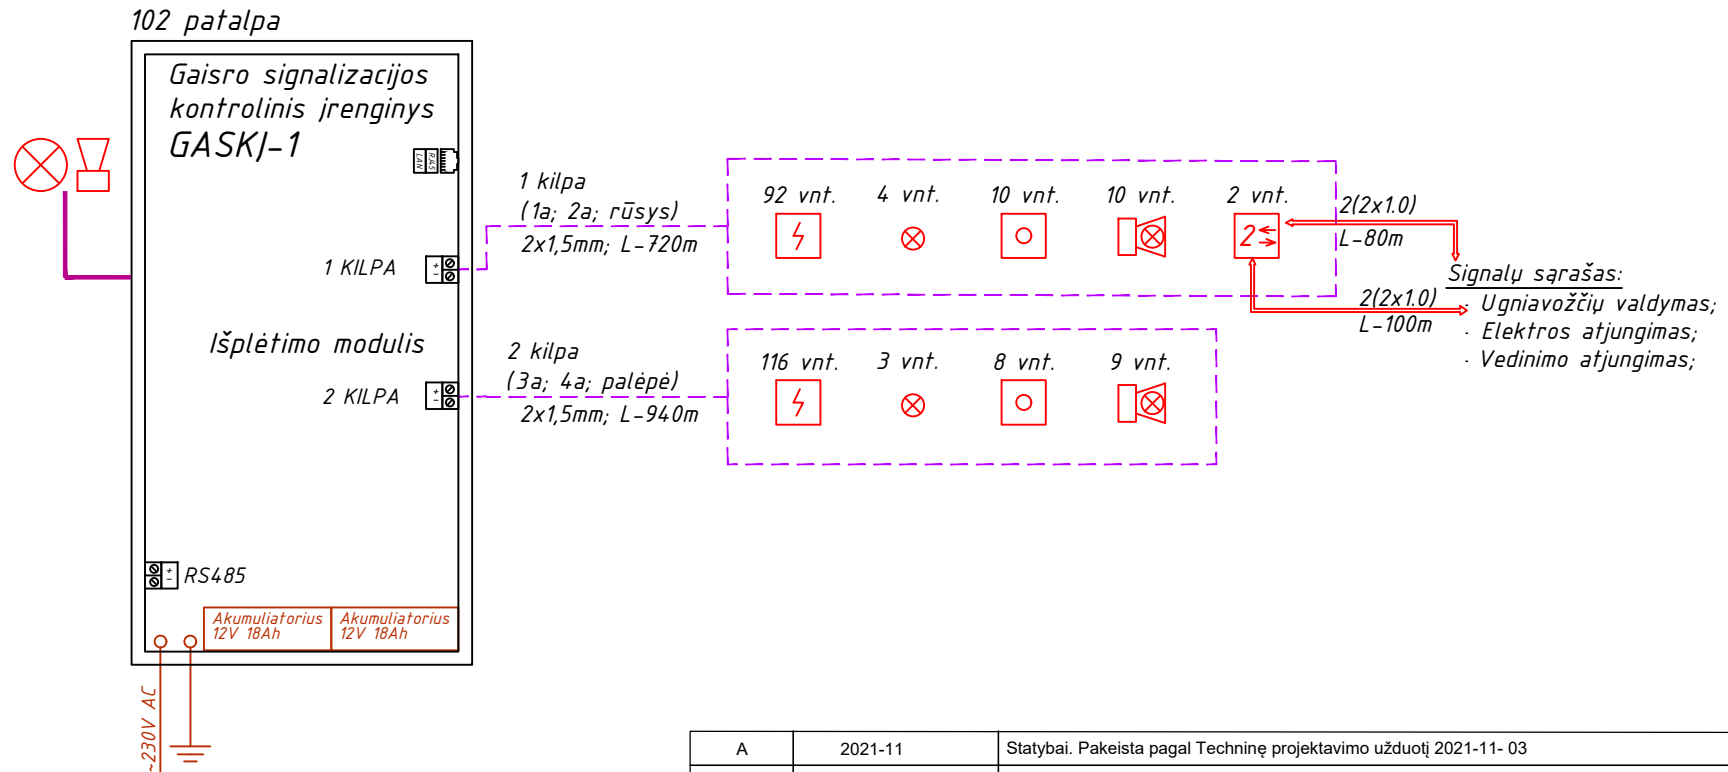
102 patalpa

Gaisro signalizacijos kontrolinis įrenginys GASKĮ-1

1 KILPA

Išplėtimo modulis

2 KILPA

RS485

Akumuliatorius 12V 18Ah

Akumuliatorius 12V 18Ah

~230V AC

1 kilpa
(1a; 2a; rūsys)
2x1,5mm; L-720m

92 vnt.

4 vnt.

10 vnt.

10 vnt.

2 vnt.

2(2x1.0)
L-80m

2 kilpa
(3a; 4a; palėpė)
2x1,5mm; L-940m

116 vnt.

3 vnt.

8 vnt.

9 vnt.

2(2x1.0)
L-100m

Signalų sąrašas:
· Ugniavožčių valdymas;
· Elektros atjungimas;
· Vedinimo atjungimas;

| A | 2021-11 | Statybai. Pakeista pagal Techninę projektavimo užduotį 2021-11- 03 |